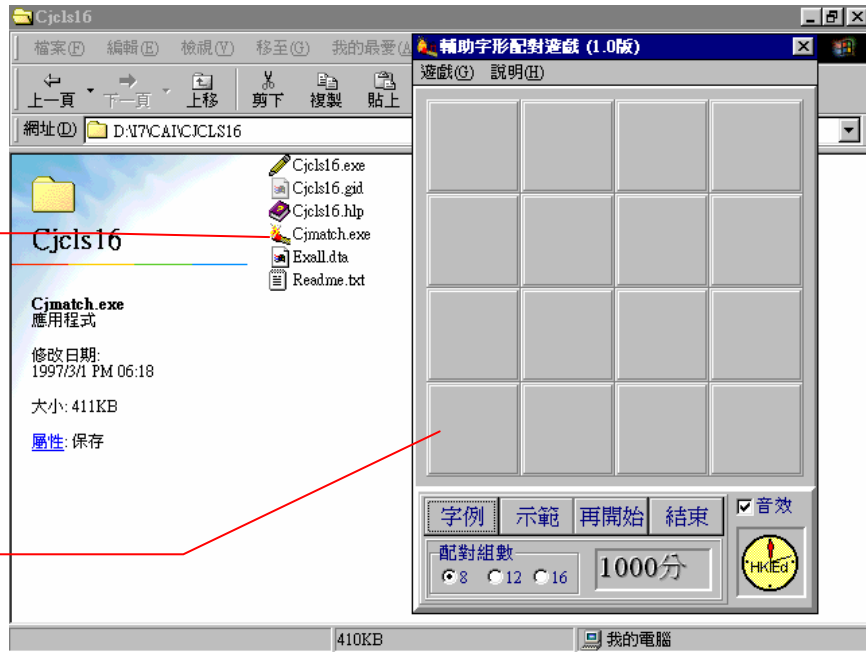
Cjcls16

檔案(F) 編輯(E) 檢視(V) 移至(G) 我的最愛(A

上一頁 下一頁 上移 剪下 複製 貼上

網址(D) D:\I7\CAI\CJCLS16

Cjcls16

Cjcls16.exe
Cjcls16.gid
Cjcls16.hlp
Cjmatch.exe
Exall.dta
Readme.txt

Cjmatch.exe
應用程式

修改日期:
1997/3/1 PM 06:18

大小: 411KB

屬性: 保存

輔助字形配對遊戲 (1.0版)

遊戲(G) 說明(H)

字例 示範 再開始 結束

音效

配對組數
8 12 16

1000分

HKIEd

410KB

我的電腦